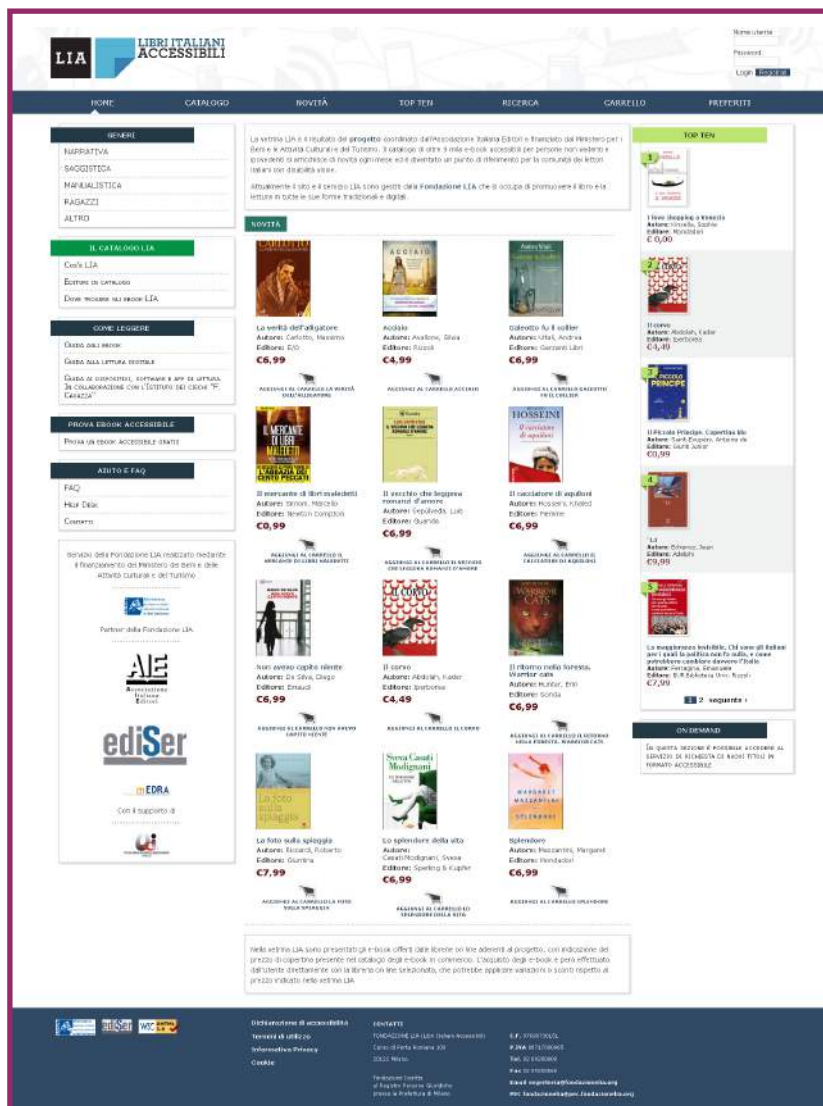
LIA LIBRI ITALIANI ACCESSIBILI

Nome utente
Password
Login Registrati

HOME CATALOGO NOVITÀ TOP TEN RICERCA CARRELLO PREFERITI

GENERI
NARRATIVA
SAGGISTICA
MANUALISTICA
RAGAZZI
ALTRO

IL CATALOGO LIA
Cos'è LIA
Editori in catalogo
Dove trovare gli ebook LIA

COME LEGGERE
Guida agli ebook
Guida alla lettura digitale
Guida ai dispositivi, software e app di lettura. In collaborazione con l'Istituto dei ciechi "F. Cavazza"

PROVA EBOOK ACCESSIBILE
Prova un ebook accessibile gratis

AIUTO E FAQ
FAQ
Help Desk
Contatti

Servizio della Fondazione LIA realizzato mediante il finanziamento del Ministero dei Beni e delle Attività Culturali e del Turismo

Partner della Fondazione LIA

AIE Associazione Italiana Editori

ediSer

EDRA

Con il supporto di

La vetrina LIA è il risultato del progetto coordinato dall'Associazione Italiana Editori e finanziato dal Ministero per i Beni e le Attività Culturali e del Turismo. Il catalogo di oltre 3 mila e-book accessibili per persone non vedenti e ipovedenti si arricchisce di novità ogni mese ed è diventato un punto di riferimento per la comunità dei lettori italiani con disabilità visive.

Attualmente il sito e il servizio LIA sono gestiti dalla Fondazione LIA che si occupa di promuovere il libro e la lettura in tutte le sue forme tradizionali e digitali.

NOVITÀ

La verità dell'alligatore
Autore: Carlotto, Massimo
Editore: E/O
€6,99
AGGIUNGI AL CARRELLO LA VERITÀ DELL'ALLIGATORE

Acciaio
Autore: Avallone, Silvia
Editore: Rizzoli
€4,99
AGGIUNGI AL CARRELLO ACCIAIO

Galeotto fu il collier
Autore: Vitali, Andrea
Editore: Garzanti Libri
€6,99
AGGIUNGI AL CARRELLO GALEOTTO FU IL COLLIER

Il mercante di libri maledetti
Autore: Simoni, Marcello
Editore: Newton Compton
€0,99
AGGIUNGI AL CARRELLO IL MERCANTE DI LIBRI MALEDETTI

Il vecchio che leggeva romanzi d'amore
Autore: Sepúlveda, Luis
Editore: Guanda
€6,99
AGGIUNGI AL CARRELLO IL VECCHIO CHE LEGGEVA ROMANZI D'AMORE

Il cacciatore di aquiloni
Autore: Hosseini, Khaled
Editore: Piemme
€6,99
AGGIUNGI AL CARRELLO IL CACCIATORE DI AQUILONI

Non avevo capito niente
Autore: De Silva, Diego
Editore: Einaudi
€6,99
AGGIUNGI AL CARRELLO NON AVEVO CAPITO NIENTE

Il corvo
Autore: Abdolah, Kader
Editore: Iperborea
€4,49
AGGIUNGI AL CARRELLO IL CORVO

Il ritorno nella foresta. Warrior cats
Autore: Hunter, Erin
Editore: Sonda
€6,99
AGGIUNGI AL CARRELLO IL RITORNO NELLA FORESTA. WARRIOR CATS

La foto sulla spiaggia
Autore: Riccardi, Roberto
Editore: Giuntina
€7,99
AGGIUNGI AL CARRELLO LA FOTO SULLA SPIAGGIA

Lo splendore della vita
Autore: Casati Modignani, Sveva
Editore: Sperling & Kupfer
€6,99
AGGIUNGI AL CARRELLO LO SPLENDORE DELLA VITA

Splendore
Autore: Mazzantini, Margaret
Editore: Mondadori
€6,99
AGGIUNGI AL CARRELLO SPLENDORE

Nella vetrina LIA sono presentati gli e-book offerti dalle librerie on line aderenti al progetto, con indicazione del prezzo di copertina presente nel catalogo degli e-book in commercio. L'acquisto degli e-book è però effettuato dall'utente direttamente con la libreria on line selezionata, che potrebbe applicare variazioni o sconti rispetto al prezzo indicato nella vetrina LIA.

TOP TEN
1
I love shopping a Venezia
Autore: Kinsella, Sophie
Editore: Mondadori
€ 0,00
2
Il corvo
Autore: Abdolah, Kader
Editore: Iperborea
€4,49
3
Il Piccolo Principe. Copertina blu
Autore: Saint-Exupéry, Antoine de
Editore: Giunti Junior
€0,99
4
"Lì
Autore: Echenoz, Jean
Editore: Adelphi
€9,99
5
La maggioranza invisibile. Chi sono gli italiani per i quali la politica non fa nulla, e come potrebbero cambiare davvero l'Italia
Autore: Ferragina, Emanuele
Editore: BUR Biblioteca Univ. Rizzoli
€7,99
1 2 seguente ›

ON DEMAND
In questa sezione è possibile accedere al servizio di richiesta di nuovi titoli in formato accessibile

Dichiarazione di accessibilità
Termini di utilizzo
Informativa Privacy
Cookie

CONTATTI
FONDAZIONE LIA (Libri Italiani Accessibili)
Corso di Porta Romana 108
20122 Milano
Fondazione iscritta al Registro Persone Giuridiche presso la Prefettura di Milano

C.F. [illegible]
P.IVA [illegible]
Tel. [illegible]
Fax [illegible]
Email: segreteria@fondazionelia.org
PEC: fondazionelia@pec.fondazionelia.org